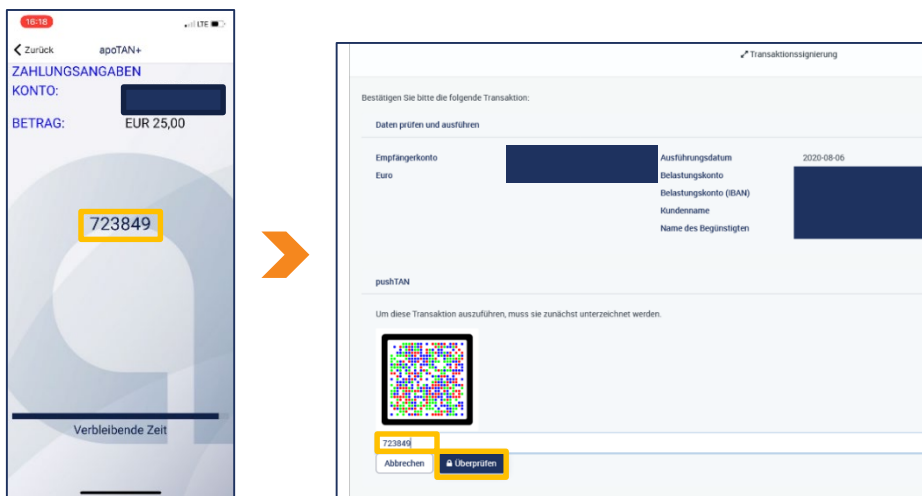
16:18
LTE

< Zurück apoTAN+

ZAHLUNGSANGABEN
KONTO:

BETRAG: EUR 25,00

723849

Verbleibende Zeit

Transaktionssignierung

Bestätigen Sie bitte die folgende Transaktion:

Daten prüfen und ausführen

Empfängerkonto
Euro

Ausführungsdatum 2020-08-06
Belastungskonto
Belastungskonto (IBAN)
Kundenname
Name des Begünstigten

pushTAN

Um diese Transaktion auszuführen, muss sie zunächst unterzeichnet werden.

723849

Abbrechen
Überprüfen